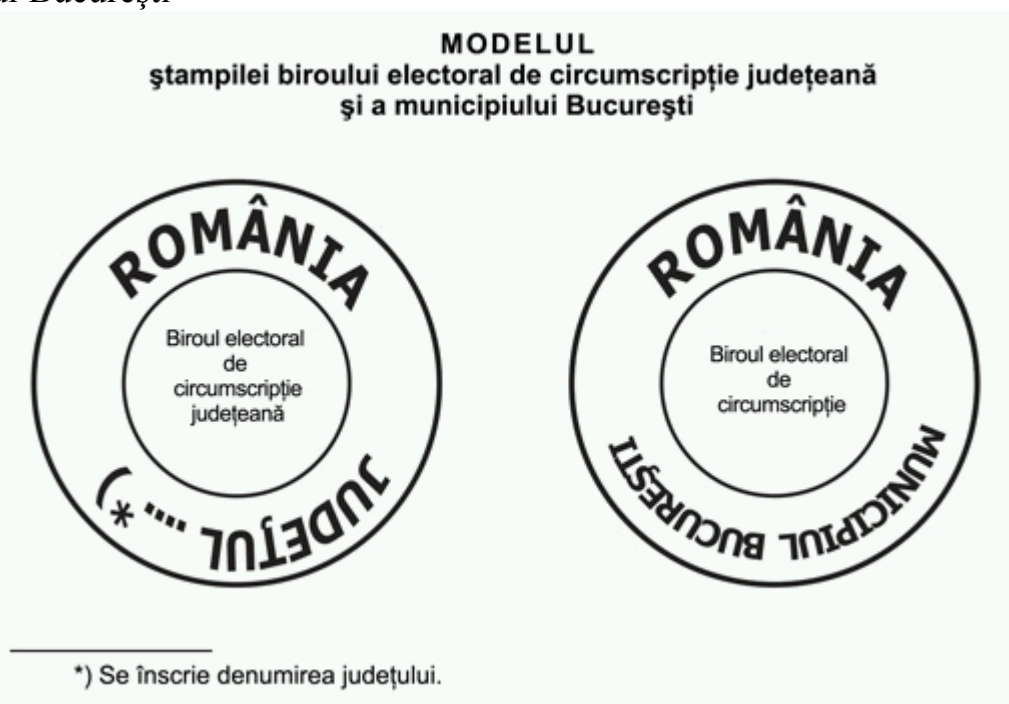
a Bucureşti

MODELUL
ştampilei biroului electoral de circumscripţie judeţeană şi a municipiului Bucureşti

ROMÂNIA

Biroul electoral de circumscripţie judeţeană

JUDEŢUL ....*)

ROMÂNIA

Biroul electoral de circumscripţie

MUNICIPIUL BUCUREŞTI

*) Se înscrie denumirea judeţului.